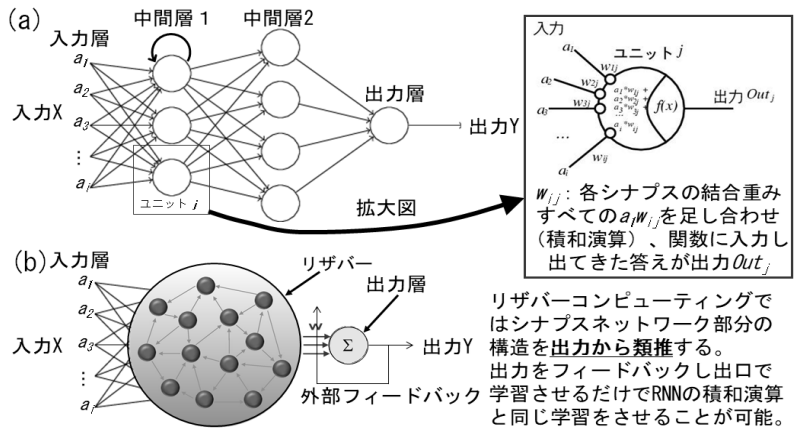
(a)
中間層 1
中間層2
入力層
$a_1$
$a_2$
入力X
$a_3$
⋮
$a_i$
ユニット $j$
出力層
出力Y
拡大図

入力
$a_1$
ユニット $j$
$w_{1j}$
$a_2$
$w_{2j}$
$a_3$
$w_{3j}$
$a_1 * w_{1j}$
$a_2 * w_{2j}$
$a_3 * w_{3j}$
$a_i * w_{ij}$
$f(x)$
出力 $Out_j$
...
$a_i$
$w_{ij}$
$w_{ij}$：各シナプスの結合重み すべての$a_i w_{ij}$を足し合わせ（積和演算）、関数に入力し出てきた答えが出力$Out_j$

(b)入力層
$a_1$
$a_2$
入力X
$a_3$
⋮
$a_i$
リザバー
出力層
w
Σ
出力Y
外部フィードバック

リザバーコンピューティングではシナプスネットワーク部分の構造を**出力から類推**する。
出力をフィードバックし出口で学習させるだけでRNNの積和演算と同じ学習をさせることが可能。